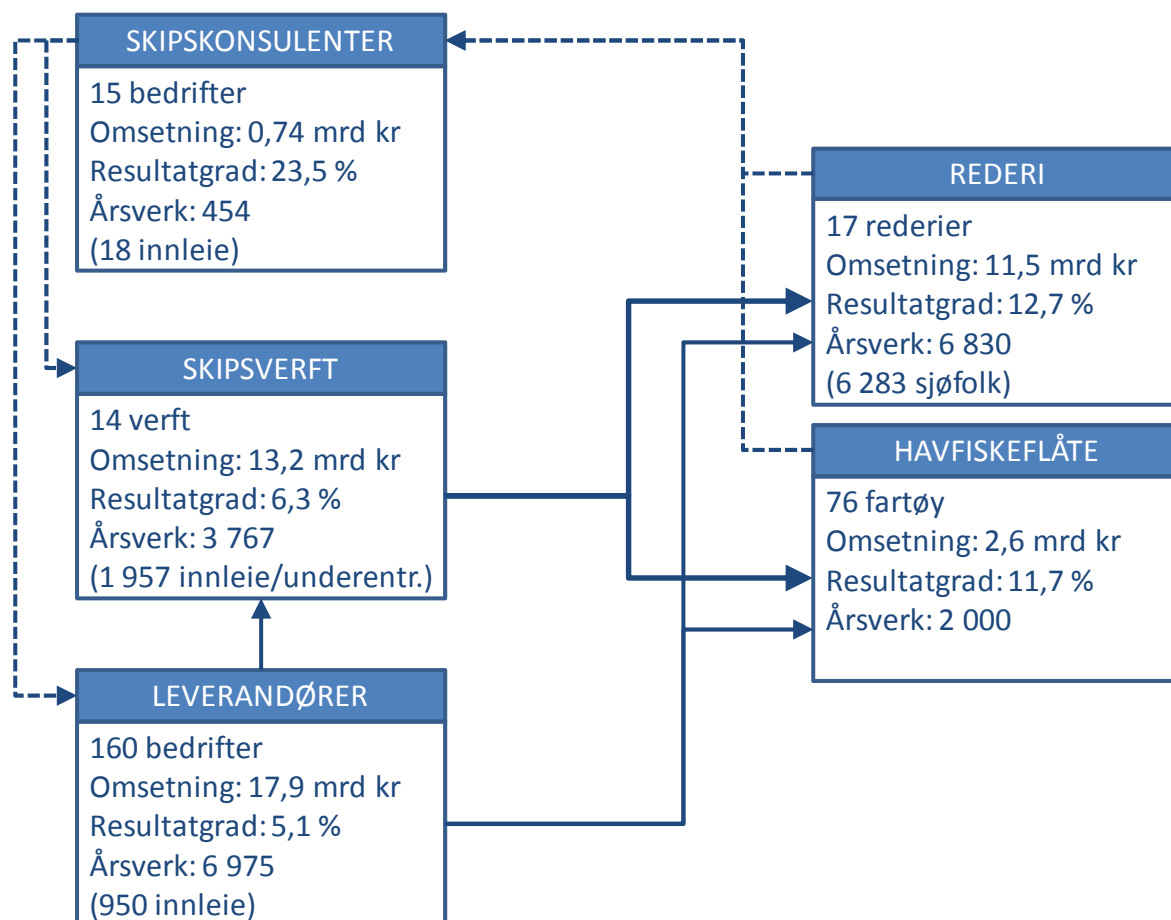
SKIPSKONSULENTER
15 bedrifter
Omsetning: 0,74 mrd kr
Resultatgrad: 23,5 %
Årsverk: 454
(18 innleie)

REDERI
17 rederier
Omsetning: 11,5 mrd kr
Resultatgrad: 12,7 %
Årsverk: 6 830
(6 283 sjøfolk)

SKIPSVERFT
14 verft
Omsetning: 13,2 mrd kr
Resultatgrad: 6,3 %
Årsverk: 3 767
(1 957 innleie/underentr.)

HAVFISKEFLÅTE
76 fartøy
Omsetning: 2,6 mrd kr
Resultatgrad: 11,7 %
Årsverk: 2 000

LEVERANDØRER
160 bedrifter
Omsetning: 17,9 mrd kr
Resultatgrad: 5,1 %
Årsverk: 6 975
(950 innleie)